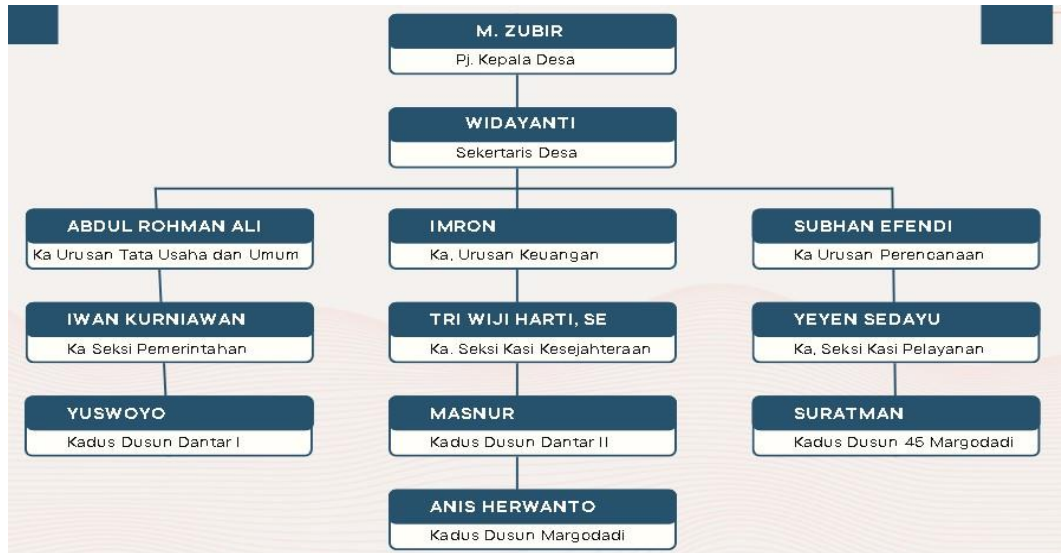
M. ZUBIR
Pj. Kepala Desa

WIDAYANTI
Sekertaris Desa

ABDUL ROHMAN ALI
Ka Urusan Tata Usaha dan Umum

IWAN KURNIAWAN
Ka Seksi Pemerintahan

YUSWOYO
Kadus Dusun Dantar I

IMRON
Ka, Urusan Keuangan

TRI WIJI HARTI, SE
Ka. Seksi Kasi Kesejahteraan

MASNUR
Kadus Dusun Dantar II

ANIS HERWANTO
Kadus Dusun Margodadi

SUBHAN EFENDI
Ka Urusan Perencanaan

YEYEN SEDAYU
Ka, Seksi Kasi Pelayanan

SURATMAN
Kadus Dusun 45 Margodadi